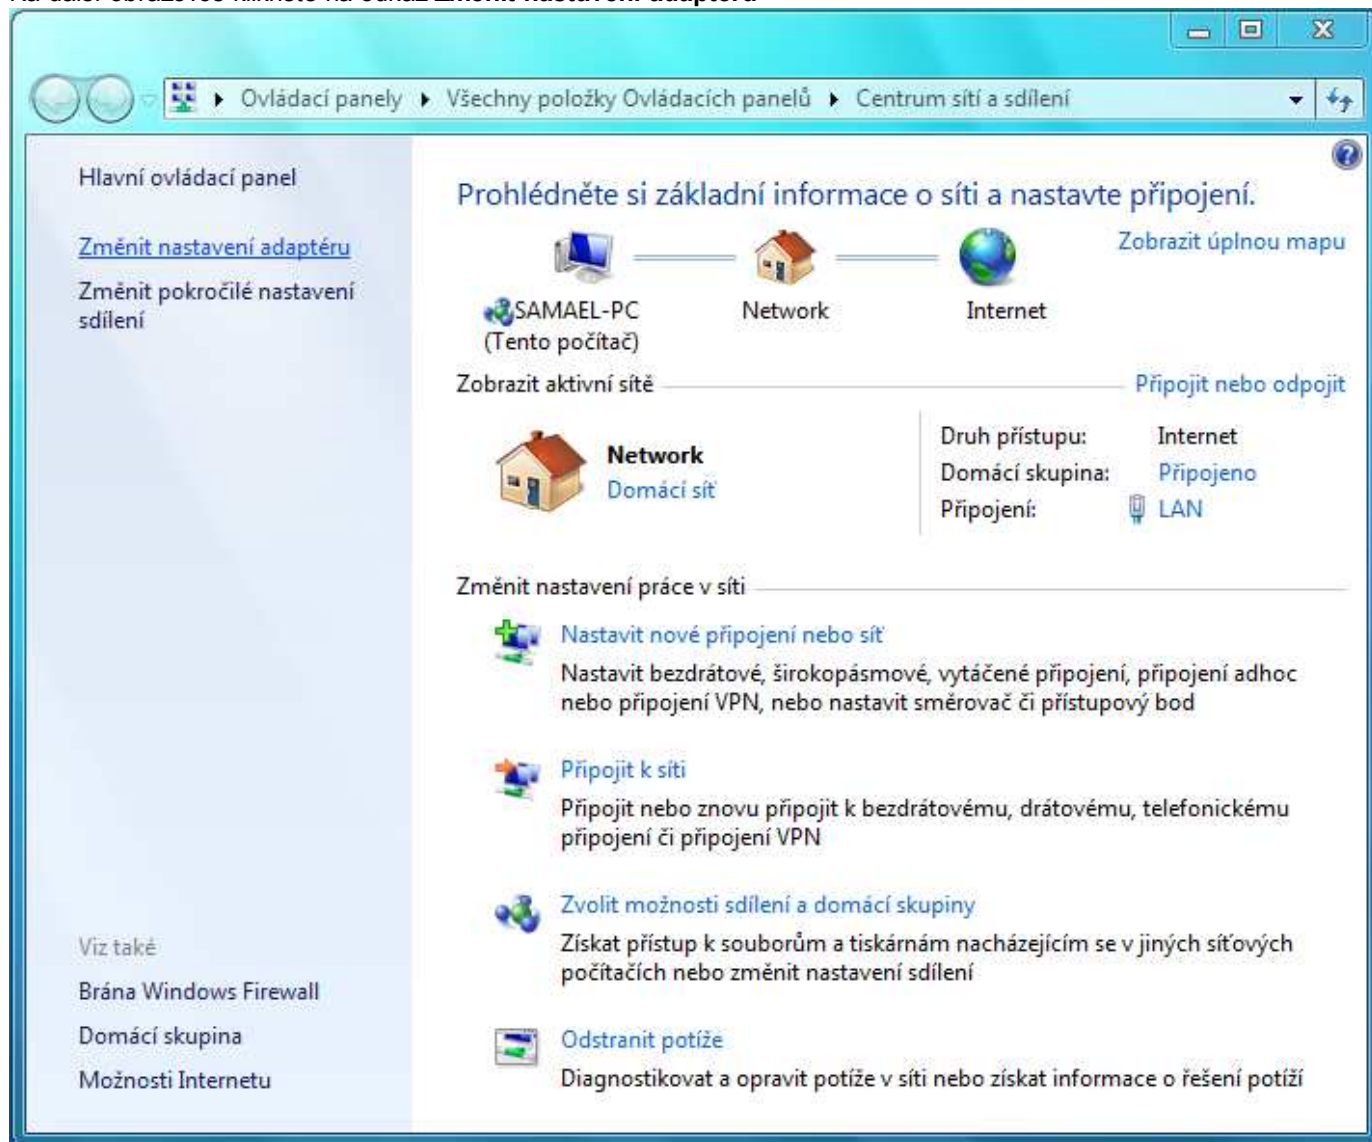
Ovládací panely ▸ Všechny položky Ovládacích panelů ▸ Centrum sítí a sdílení

Hlavní ovládací panel

Změnit nastavení adaptéru

Změnit pokročilé nastavení sdílení

Viz také

Brána Windows Firewall

Domácí skupina

Možnosti Internetu

Prohlédněte si základní informace o síti a nastavte připojení.

Zobrazit úplnou mapu

SAMAEL-PC (Tento počítač)

Network

Internet

Zobrazit aktivní sítě

Připojit nebo odpojit

Network
Domácí síť

| | |
|---|---|
| Druh přístupu: | Internet |
| Domácí skupina: | Připojeno |
| Připojení: | LAN |

Změnit nastavení práce v síti

Nastavit nové připojení nebo síť
Nastavit bezdrátové, širokopásmové, vytáčené připojení, připojení adhoc nebo připojení VPN, nebo nastavit směrovač či přístupový bod

Připojit k síti
Připojit nebo znovu připojit k bezdrátovému, drátovému, telefonickému připojení či připojení VPN

Zvolit možnosti sdílení a domácí skupiny
Získat přístup k souborům a tiskárnám nacházejícím se v jiných síťových počítačích nebo změnit nastavení sdílení

Odstranit potíže
Diagnostikovat a opravit potíže v síti nebo získat informace o řešení potíží